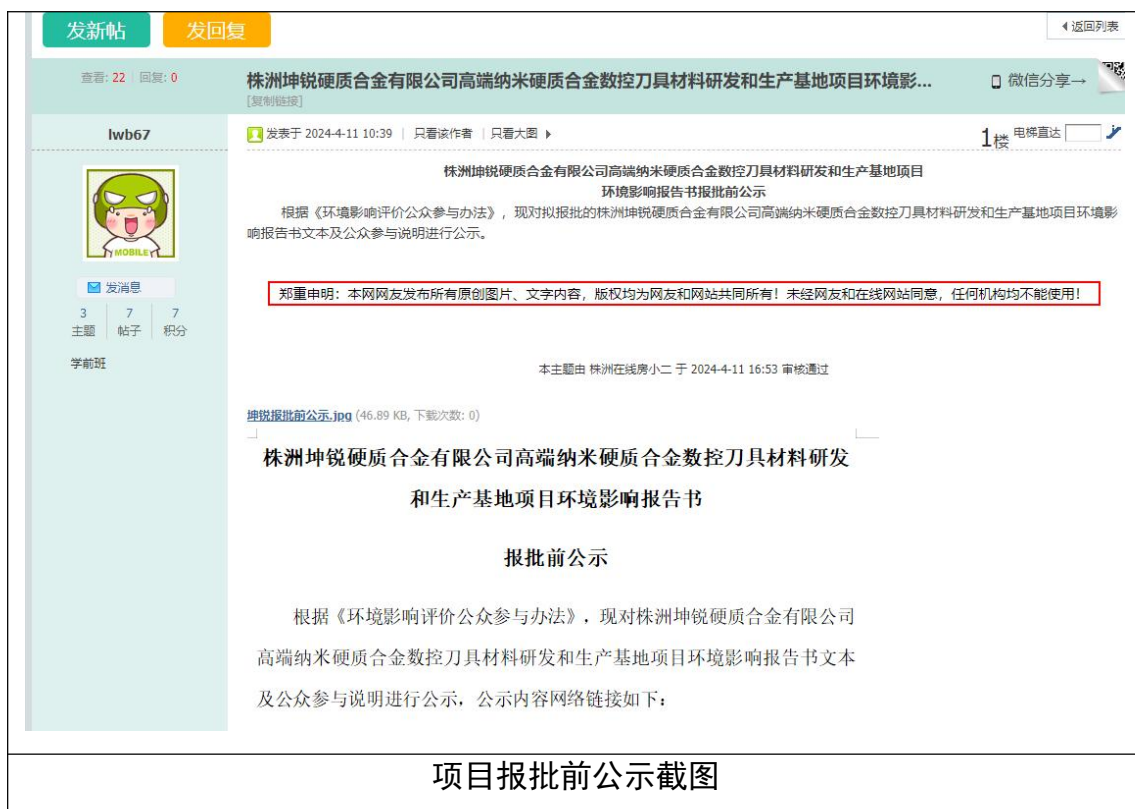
发新帖　发回复

◂返回列表

查看: 22 | 回复: 0

株洲坤锐硬质合金有限公司高端纳米硬质合金数控刀具材料研发和生产基地项目环境影...

[复制链接]

微信分享→

lwb67

MOBILE

发消息

3 主题 | 7 帖子 | 7 积分

学前班

发表于 2024-4-11 10:39 | 只看该作者 | 只看大图 ▸

1楼 电梯直达

株洲坤锐硬质合金有限公司高端纳米硬质合金数控刀具材料研发和生产基地项目
环境影响报告书报批前公示

根据《环境影响评价公众参与办法》，现对拟报批的株洲坤锐硬质合金有限公司高端纳米硬质合金数控刀具材料研发和生产基地项目环境影响报告书文本及公众参与说明进行公示。

郑重申明：本网网友发布所有原创图片、文字内容，版权均为网友和网站共同所有！未经网友和在线网站同意，任何机构均不能使用！

本主题由 株洲在线房小二 于 2024-4-11 16:53 审核通过

坤锐报批前公示.jpg (46.89 KB, 下载次数: 0)

株洲坤锐硬质合金有限公司高端纳米硬质合金数控刀具材料研发和生产基地项目环境影响报告书

报批前公示

根据《环境影响评价公众参与办法》，现对株洲坤锐硬质合金有限公司高端纳米硬质合金数控刀具材料研发和生产基地项目环境影响报告书文本及公众参与说明进行公示，公示内容网络链接如下：

项目报批前公示截图